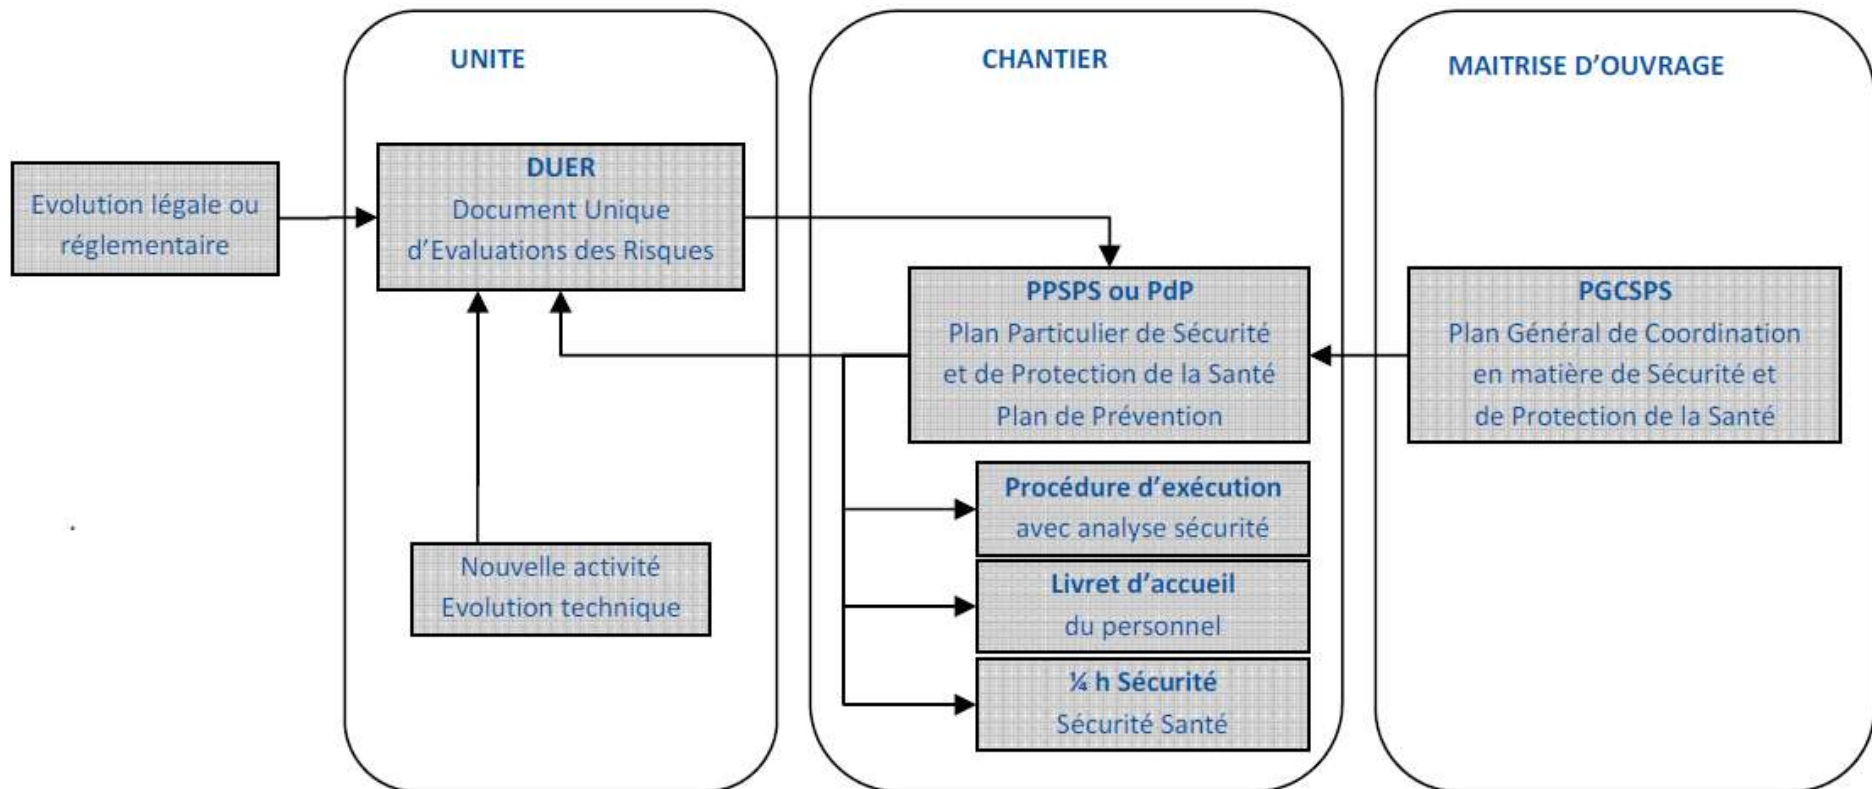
UNITE

CHANTIER

MAITRISE D'OUVRAGE

Evolution légale ou réglementaire

DUER
Document Unique
d'Evaluations des Risques

PPSPS ou PdP
Plan Particulier de Sécurité
et de Protection de la Santé
Plan de Prévention

PGCSPS
Plan Général de Coordination
en matière de Sécurité et
de Protection de la Santé

Procédure d'exécution
avec analyse sécurité

Livret d'accueil
du personnel

¼ h Sécurité
Sécurité Santé

Nouvelle activité
Evolution technique